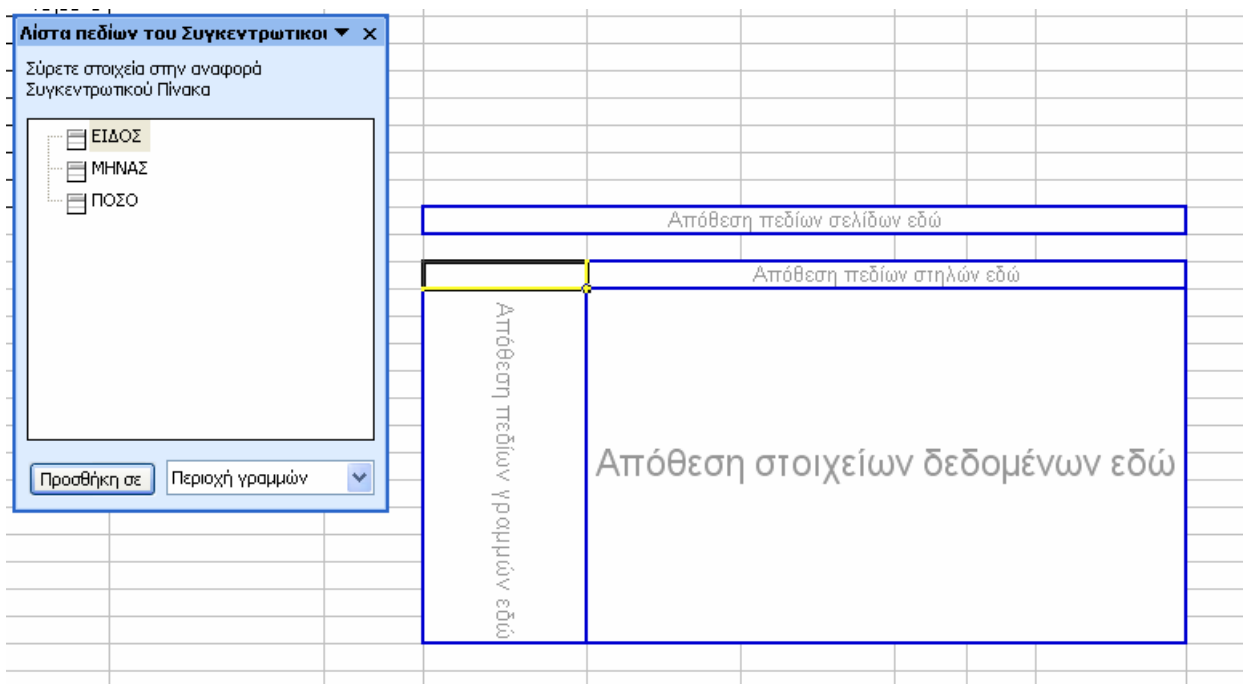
Λίστα πεδίων του Συγκεντρωτικοι ▼ ×

Σύρετε στοιχεία στην αναφορά Συγκεντρωτικού Πίνακα

ΕΙΔΟΣ
ΜΗΝΑΣ
ΠΟΣΟ

Προσθήκη σε
Περιοχή γραμμών

Απόθεση πεδίων σελίδων εδώ

Απόθεση πεδίων στηλών εδώ

Απόθεση πεδίων γραμμών εδώ

Απόθεση στοιχείων δεδομένων εδώ